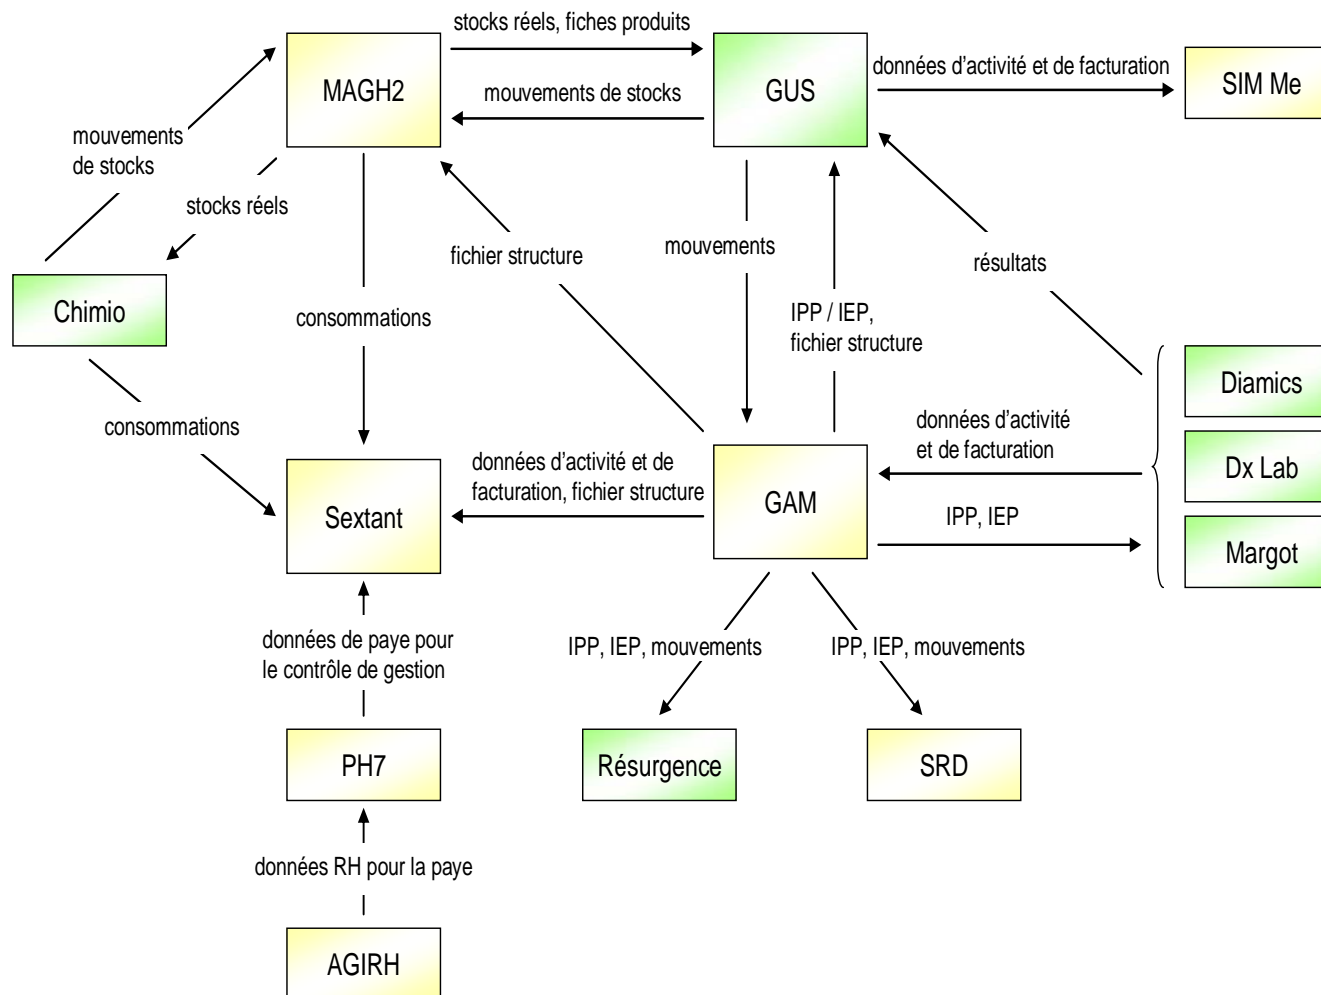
stocks réels, fiches produits

MAGH2

mouvements de stocks

GUS

données d'activité et de facturation

SIM Me

mouvements de stocks

stocks réels

Chimio

consommations

fichier structure

mouvements

IPP / IEP, fichier structure

résultats

Diamics

Dx Lab

Margot

consommations

données d'activité et de facturation

données d'activité et de facturation, fichier structure

Sextant

GAM

IPP, IEP

données de paye pour le contrôle de gestion

IPP, IEP, mouvements

IPP, IEP, mouvements

PH7

Résurgence

SRD

données RH pour la paye

AGIRH